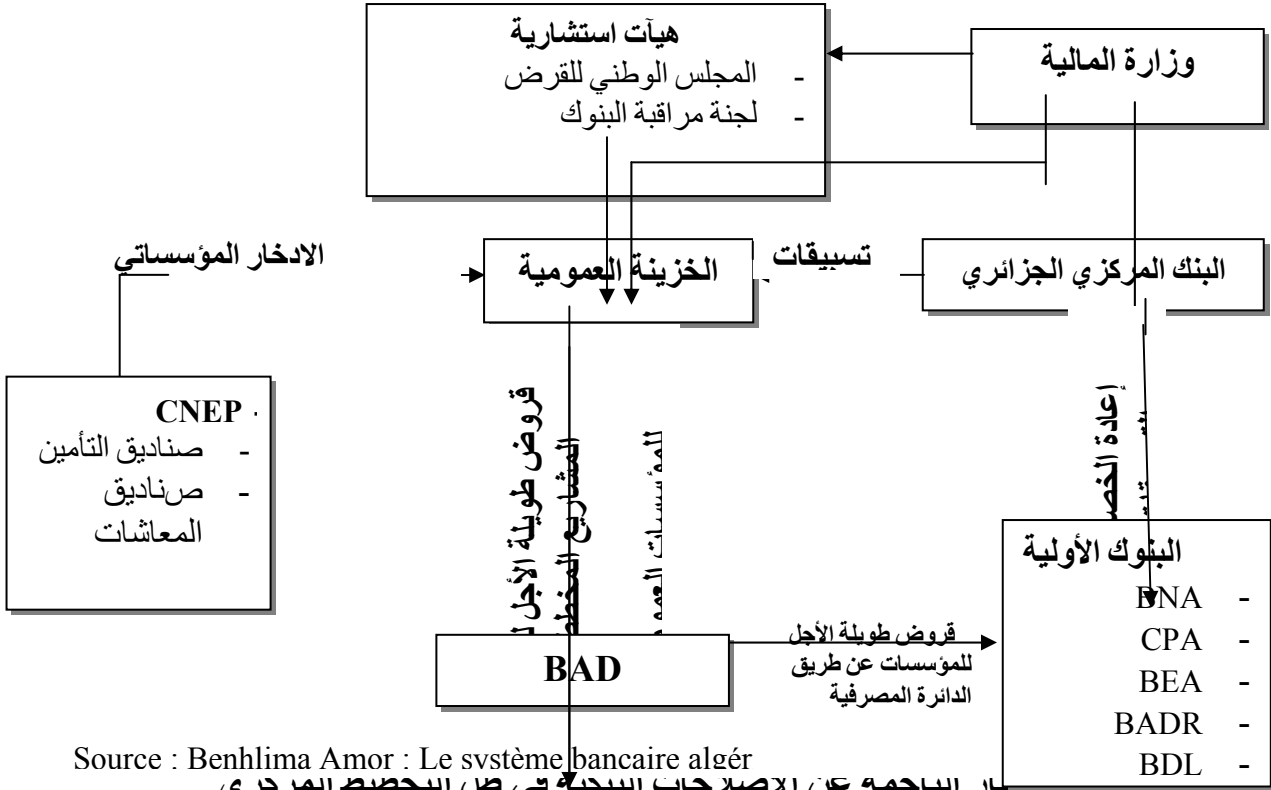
وزارة المالية

هيآت استشارية
- المجلس الوطني للقرض
- لجنة مراقبة البنوك

البنك المركزي الجزائري

تسبيقات

الخزينة العمومية

الادخار المؤسساتي

CNEP
- صناديق التأمين
- صناديق المعاشات

قروض طويلة الأجل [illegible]
المشاريع المخطط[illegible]
المؤسسات العم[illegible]

إعادة الخص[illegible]

البنوك الأولية
- BNA
- CPA
- BEA
- BADR
- BDL

BAD

قروض طويلة الأجل للمؤسسات عن طريق الدائرة المصرفية

Source : Benhlima Amor : Le système bancaire algér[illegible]

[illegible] الناجمة عن الإصلاحات البنكية في ظل التخطيط المركزي